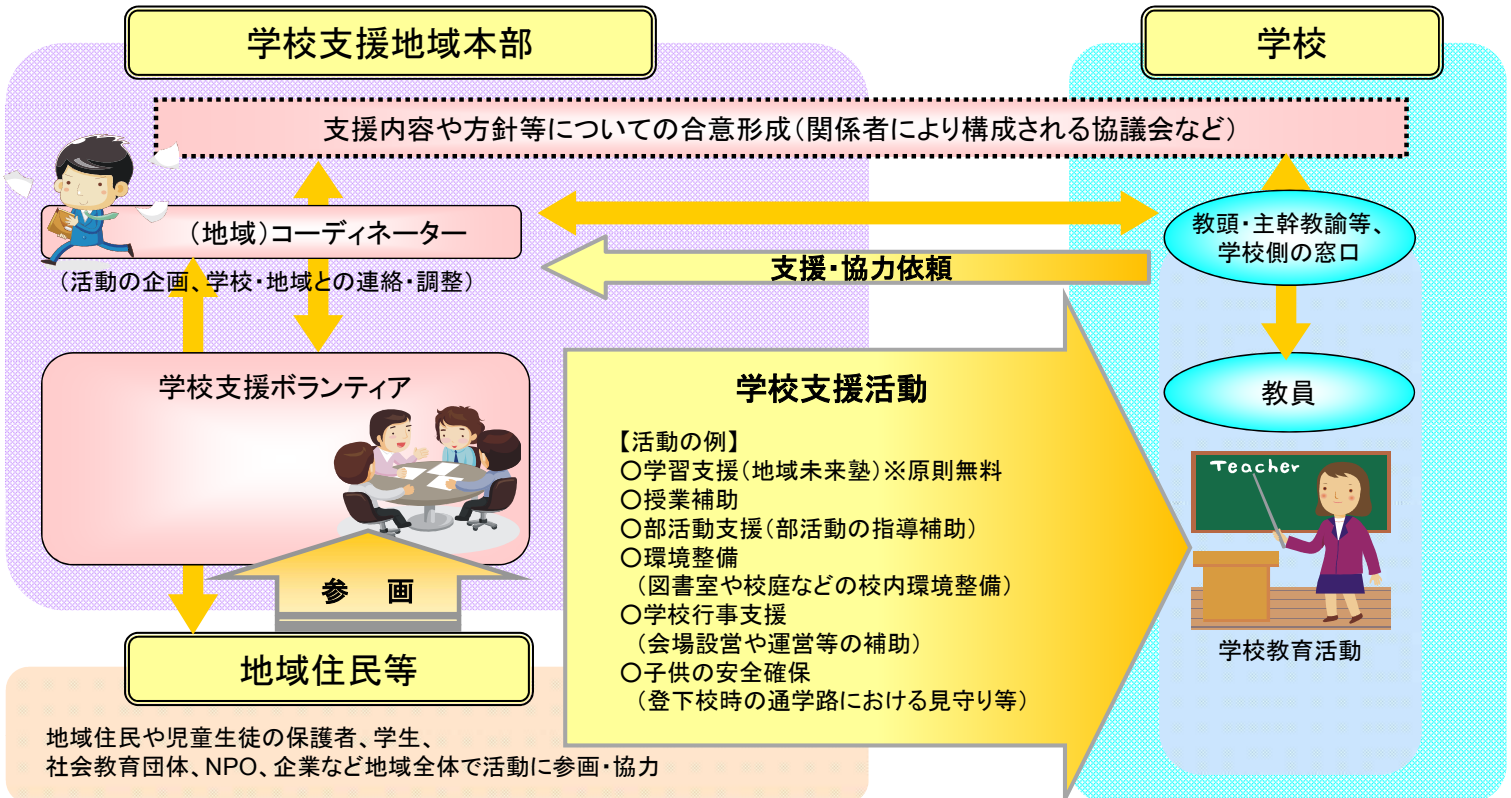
学校支援地域本部

学校

支援内容や方針等についての合意形成（関係者により構成される協議会など）

（地域）コーディネーター

（活動の企画、学校・地域との連絡・調整）

教頭・主幹教諭等、学校側の窓口

支援・協力依頼

学校支援ボランティア

教員

学校支援活動

【活動の例】
〇学習支援（地域未来塾）※原則無料
〇授業補助
〇部活動支援（部活動の指導補助）
〇環境整備
（図書室や校庭などの校内環境整備）
〇学校行事支援
（会場設営や運営等の補助）
〇子供の安全確保
（登下校時の通学路における見守り等）

Teacher

学校教育活動

参　画

地域住民等

地域住民や児童生徒の保護者、学生、
社会教育団体、NPO、企業など地域全体で活動に参画・協力